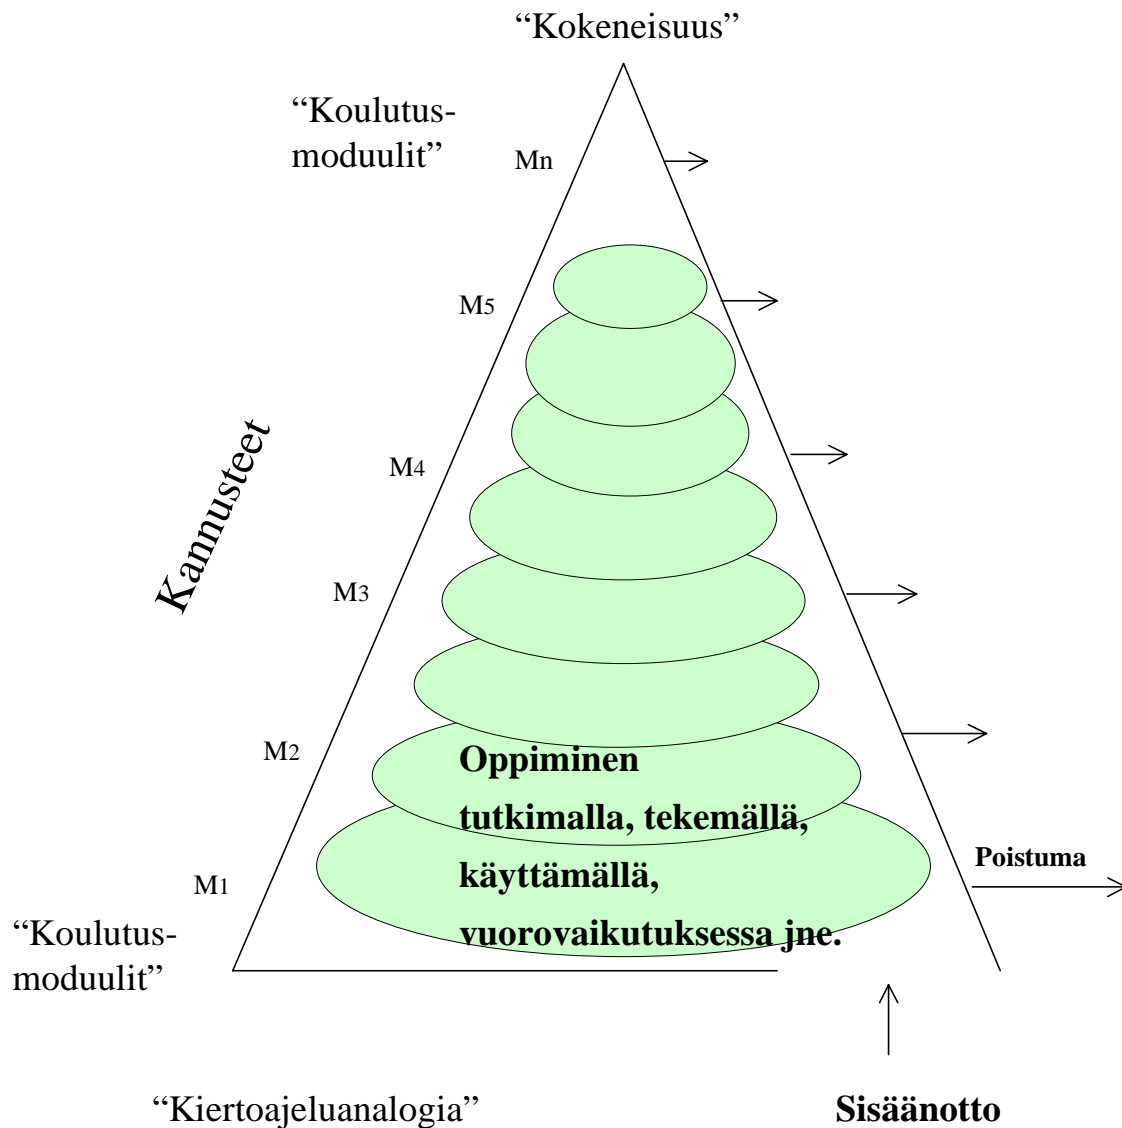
"Kokeneisuus"

"Koulutus-moduulit"

Mn

M5

Kannusteet

M4

M3

M2

M1

Oppiminen tutkimalla, tekemällä, käyttämällä, vuorovaikutuksessa jne.

Poistuma

"Koulutus-moduulit"

"Kiertoajeluanalogia"

Sisäänotto